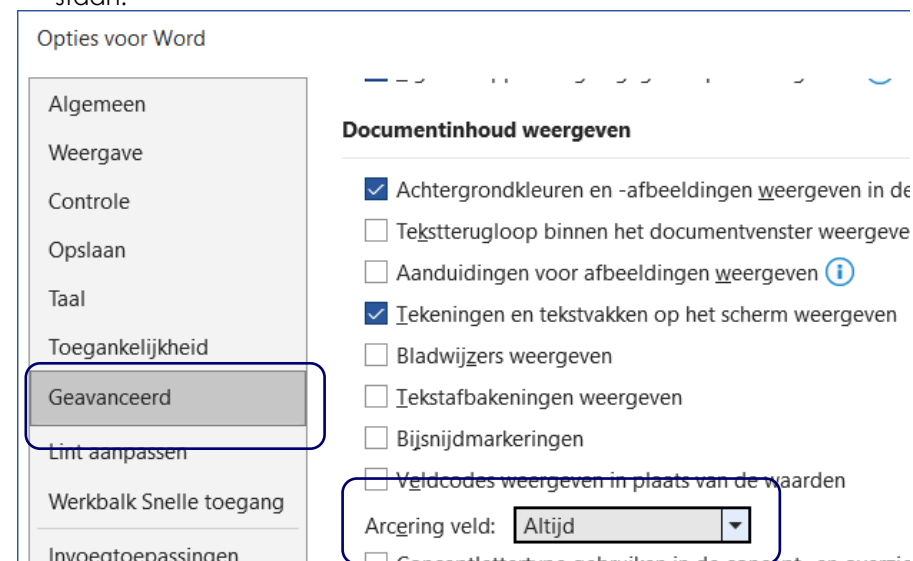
staan.

Opties voor Word

Algemeen

Weergave

Controle

Opslaan

Taal

Toegankelijkheid

Geavanceerd

Lint aanpassen

Werkbalk Snelle toegang

Invoegtoepassingen

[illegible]

Documentinhoud weergeven

Achtergrondkleuren en -afbeeldingen weergeven in de

Tekstterugloop binnen het documentvenster weergeve

Aanduidingen voor afbeeldingen weergeven

Tekeningen en tekstvakken op het scherm weergeven

Bladwijzers weergeven

Tekstafbakeningen weergeven

Bijsnijdmarkeringen

Veldcodes weergeven in plaats van de waarden

Arcering veld: Altijd

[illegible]